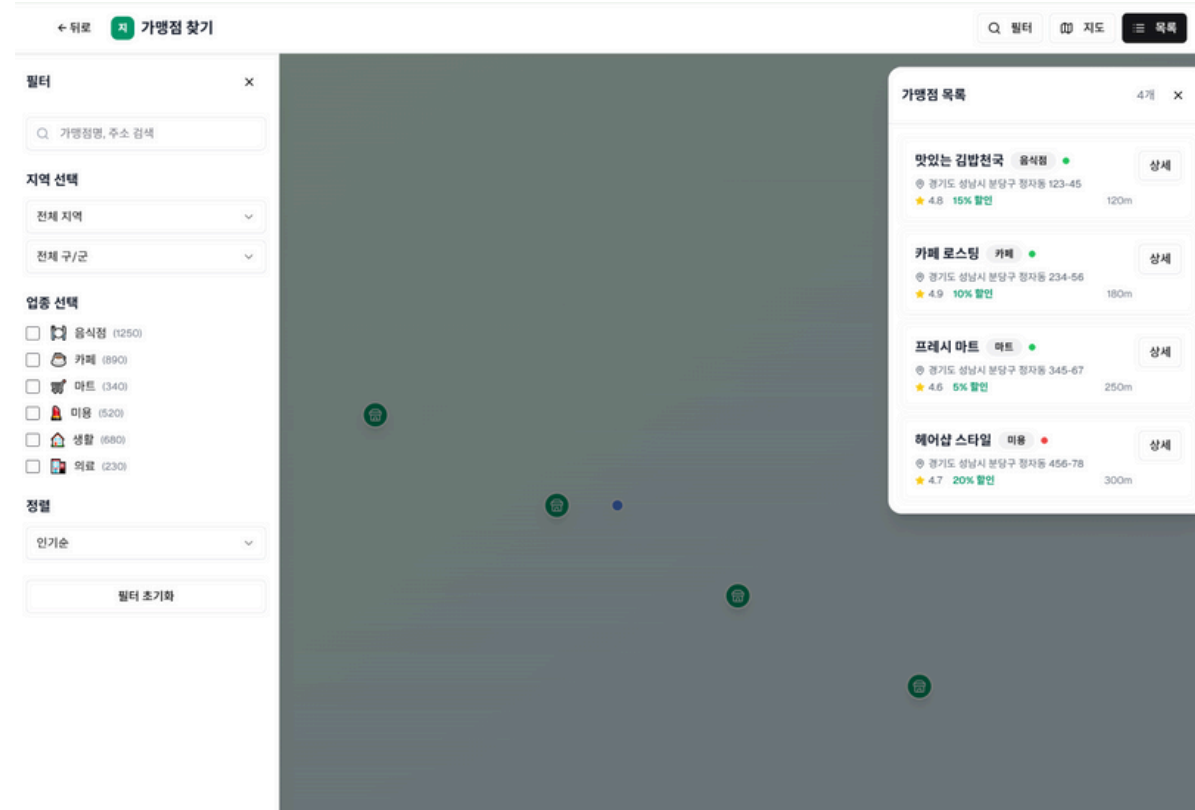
← 뒤로 지 가맹점 찾기

필터 지도 목록

필터 ×

가맹점명, 주소 검색

지역 선택

전체 지역

전체 구/군

업종 선택

음식점 (1250)
카페 (890)
마트 (340)
미용 (520)
생활 (680)
의료 (230)

정렬

인기순

필터 초기화

가맹점 목록 4개 ×

맛있는 김밥천국 음식점
경기도 성남시 분당구 정자동 123-45
4.8 15% 할인 120m
상세

카페 로스팅 카페
경기도 성남시 분당구 정자동 234-56
4.9 10% 할인 180m
상세

프레시 마트 마트
경기도 성남시 분당구 정자동 345-67
4.6 5% 할인 250m
상세

헤어샵 스타일 미용
경기도 성남시 분당구 정자동 456-78
4.7 20% 할인 300m
상세